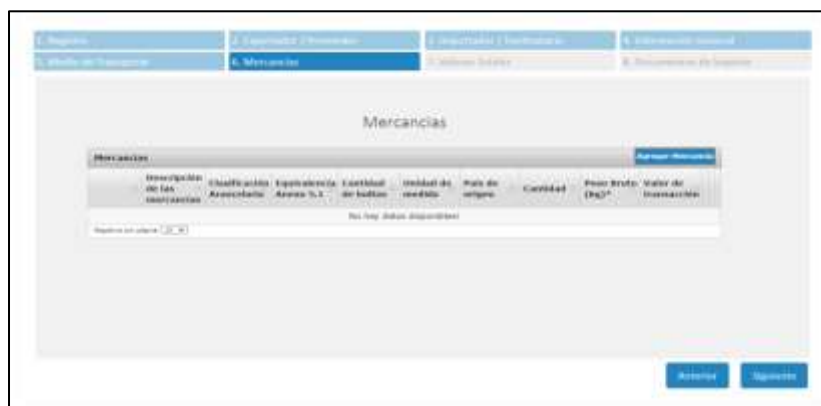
1. Registro
2. Exportador / Remitente
3. Importador / Destinatario
4. Información General
5. Medio de Transporte
6. Mercancías
7. Valores Totales
8. Documentos de Soporte

Mercancias

Mercancias

Agregar Mercancía

| | Descripción de las mercancías | Clasificación Arancelaria | Equivalencia Anexo 5.1 | Cantidad de bultos | Unidad de medida | País de origen | Cantidad | Peso Bruto (kg)* | Valor de transacción |
|---|---|---|---|---|---|---|---|---|---|
| No hay datos disponibles | | | | | | | | | |

Registros por página [10]

Anterior
Siguiente